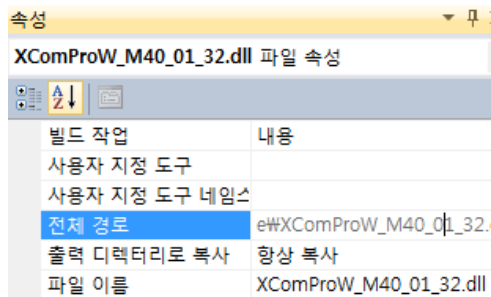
속성

XComProW_M40_01_32.dll 파일 속성

| | |
|---|---|
| 빌드 작업 | 내용 |
| 사용자 지정 도구 | |
| 사용자 지정 도구 네임스 | |
| 전체 경로 | e₩XComProW_M40_01_32.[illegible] |
| 출력 디렉터리로 복사 | 항상 복사 |
| 파일 이름 | XComProW_M40_01_32.dll |